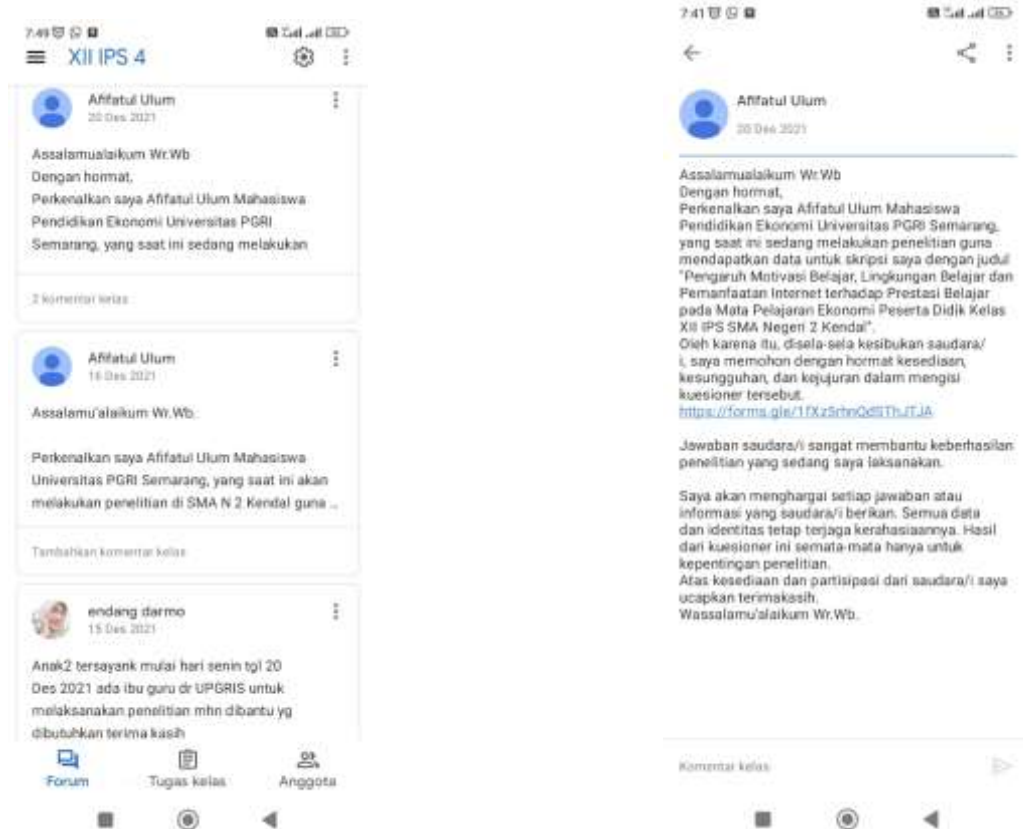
7.40

XII IPS 4

Afifatul Ulum
20 Des 2021

Assalamualaikum Wr.Wb
Dengan hormat,
Perkenalkan saya Afifatul Ulum Mahasiswa Pendidikan Ekonomi Universitas PGRI Semarang, yang saat ini sedang melakukan

2 komentar kelas

Afifatul Ulum
16 Des 2021

Assalamu'alaikum Wr.Wb.

Perkenalkan saya Afifatul Ulum Mahasiswa Universitas PGRI Semarang, yang saat ini akan melakukan penelitian di SMA N 2 Kendal guna ...

Tambahkan komentar kelas

endang darmo
15 Des 2021

Anak2 tersayank mulai hari senin tgl 20 Des 2021 ada ibu guru dr UPGRIS untuk melaksanakan penelitian mhn dibantu yg dibutuhkan terima kasih

Forum
Tugas kelas
Anggota

7.41

Afifatul Ulum
20 Des 2021

Assalamualaikum Wr.Wb
Dengan hormat,
Perkenalkan saya Afifatul Ulum Mahasiswa Pendidikan Ekonomi Universitas PGRI Semarang, yang saat ini sedang melakukan penelitian guna mendapatkan data untuk skripsi saya dengan judul "Pengaruh Motivasi Belajar, Lingkungan Belajar dan Pemanfaatan Internet terhadap Prestasi Belajar pada Mata Pelajaran Ekonomi Peserta Didik Kelas XII IPS SMA Negeri 2 Kendal".
Oleh karena itu, disela-sela kesibukan saudara/i, saya memohon dengan hormat kesediaan, kesungguhan, dan kejujuran dalam mengisi kuesioner tersebut.
https://forms.gle/1fXzSrhnQdSThJTJA

Jawaban saudara/i sangat membantu keberhasilan penelitian yang sedang saya laksanakan.

Saya akan menghargai setiap jawaban atau informasi yang saudara/i berikan. Semua data dan identitas tetap terjaga kerahasiaannya. Hasil dari kuesioner ini semata-mata hanya untuk kepentingan penelitian.
Atas kesediaan dan partisipasi dari saudara/i saya ucapkan terimakasih.
Wassalamu'alaikum Wr.Wb.

Komentar kelas